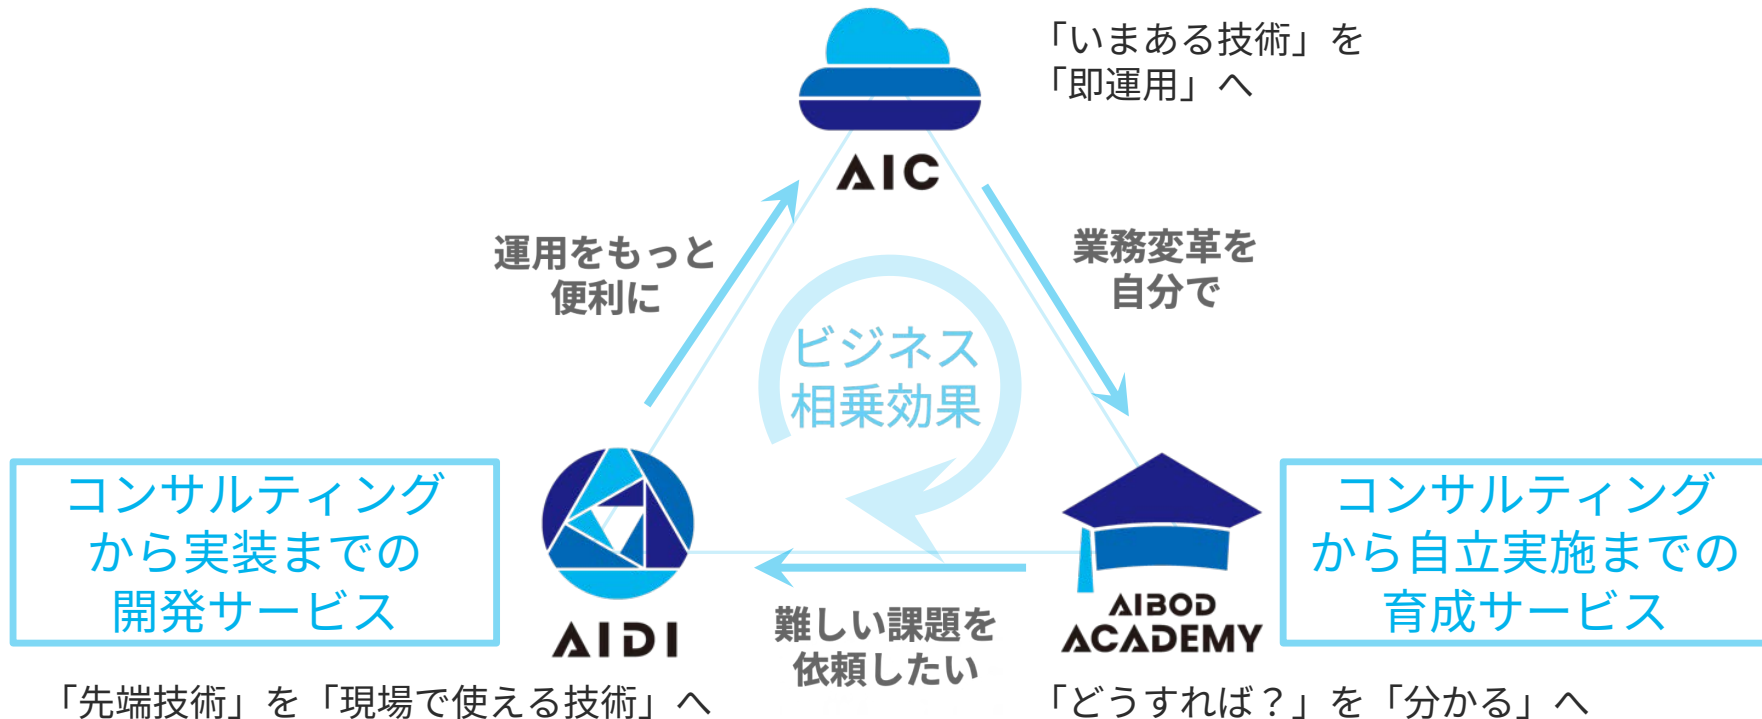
AIC

「いまある技術」を
「即運用」へ

運用をもっと
便利に

業務変革を
自分で

ビジネス
相乗効果

コンサルティング
から実装までの
開発サービス

AIDI

難しい課題を
依頼したい

AIBOD
ACADEMY

コンサルティング
から自立実施までの
育成サービス

「先端技術」を「現場で使える技術」へ

「どうすれば？」を「分かる」へ